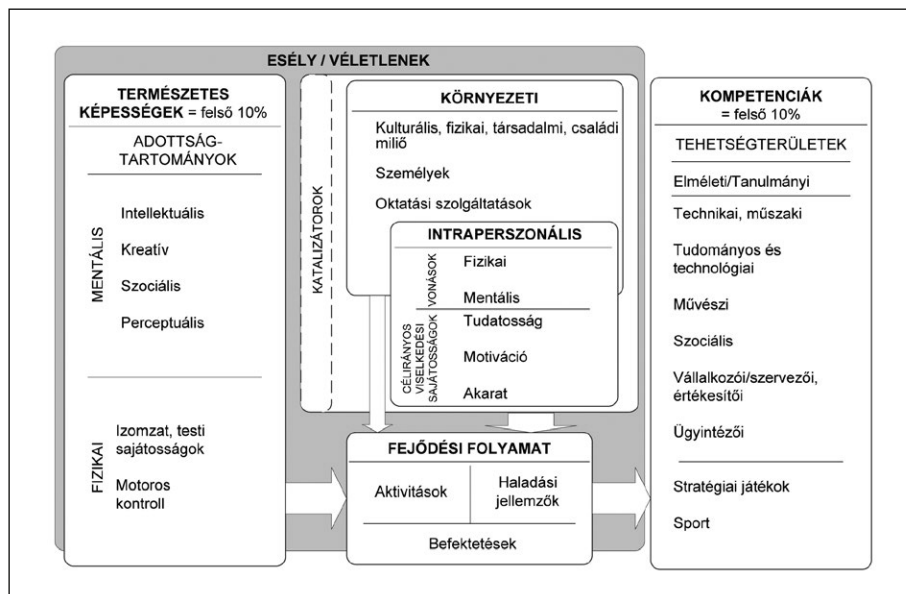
ESÉLY / VÉLETLENEK

TERMÉSZETES KÉPESSÉGEK = felső 10%

ADOTTSÁG-TARTOMÁNYOK

MENTÁLIS

Intellektuális

Kreatív

Szociális

Perceptuális

FIZIKAI

Izomzat, testi sajátosságok

Motoros kontroll

KATALIZÁTOROK

KÖRNYEZETI

Kulturális, fizikai, társadalmi, családi milió

Személyek

Oktatási szolgáltatások

INTRAPERSZONÁLIS

VONÁSOK

Fizikai

Mentális

CÉLIRÁNYOS VISELKEDÉSI SAJÁTOSSÁGOK

Tudatosság

Motiváció

Akarat

FEJŐDÉSI FOLYAMAT

Aktivitások

Haladási jellemzők

Befektetések

KOMPETENCIÁK = felső 10%

TEHETSÉGTERÜLETEK

Elméleti/Tanulmányi

Technikai, műszaki

Tudományos és technológiai

Művészi

Szociális

Vállalkozói/szervezői, értékesítői

Ügyintézői

Stratégiai játékok

Sport